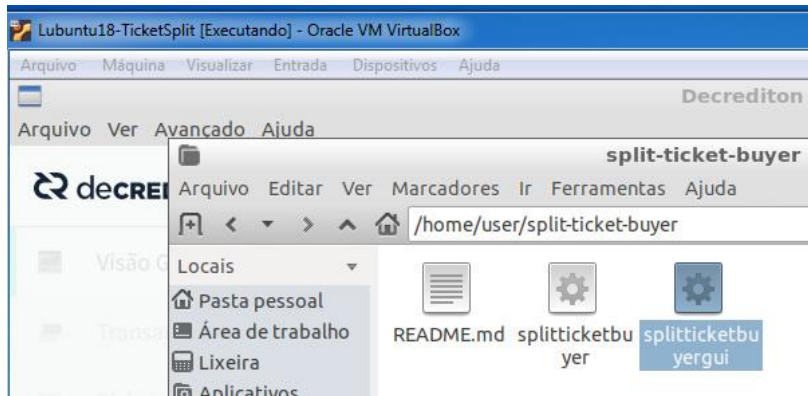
Lubuntu18-TicketSplit [Executando] - Oracle VM VirtualBox

Arquivo Máquina Visualizar Entrada Dispositivos Ajuda

Decrediton

Arquivo Ver Avançado Ajuda

decred

Visão G

Transa

split-ticket-buyer

Arquivo Editar Ver Marcadores Ir Ferramentas Ajuda

/home/user/split-ticket-buyer

Locais

Pasta pessoal

Área de trabalho

Lixeira

Aplicativos

README.md

splitticketbuyer

splitticketbuyergui